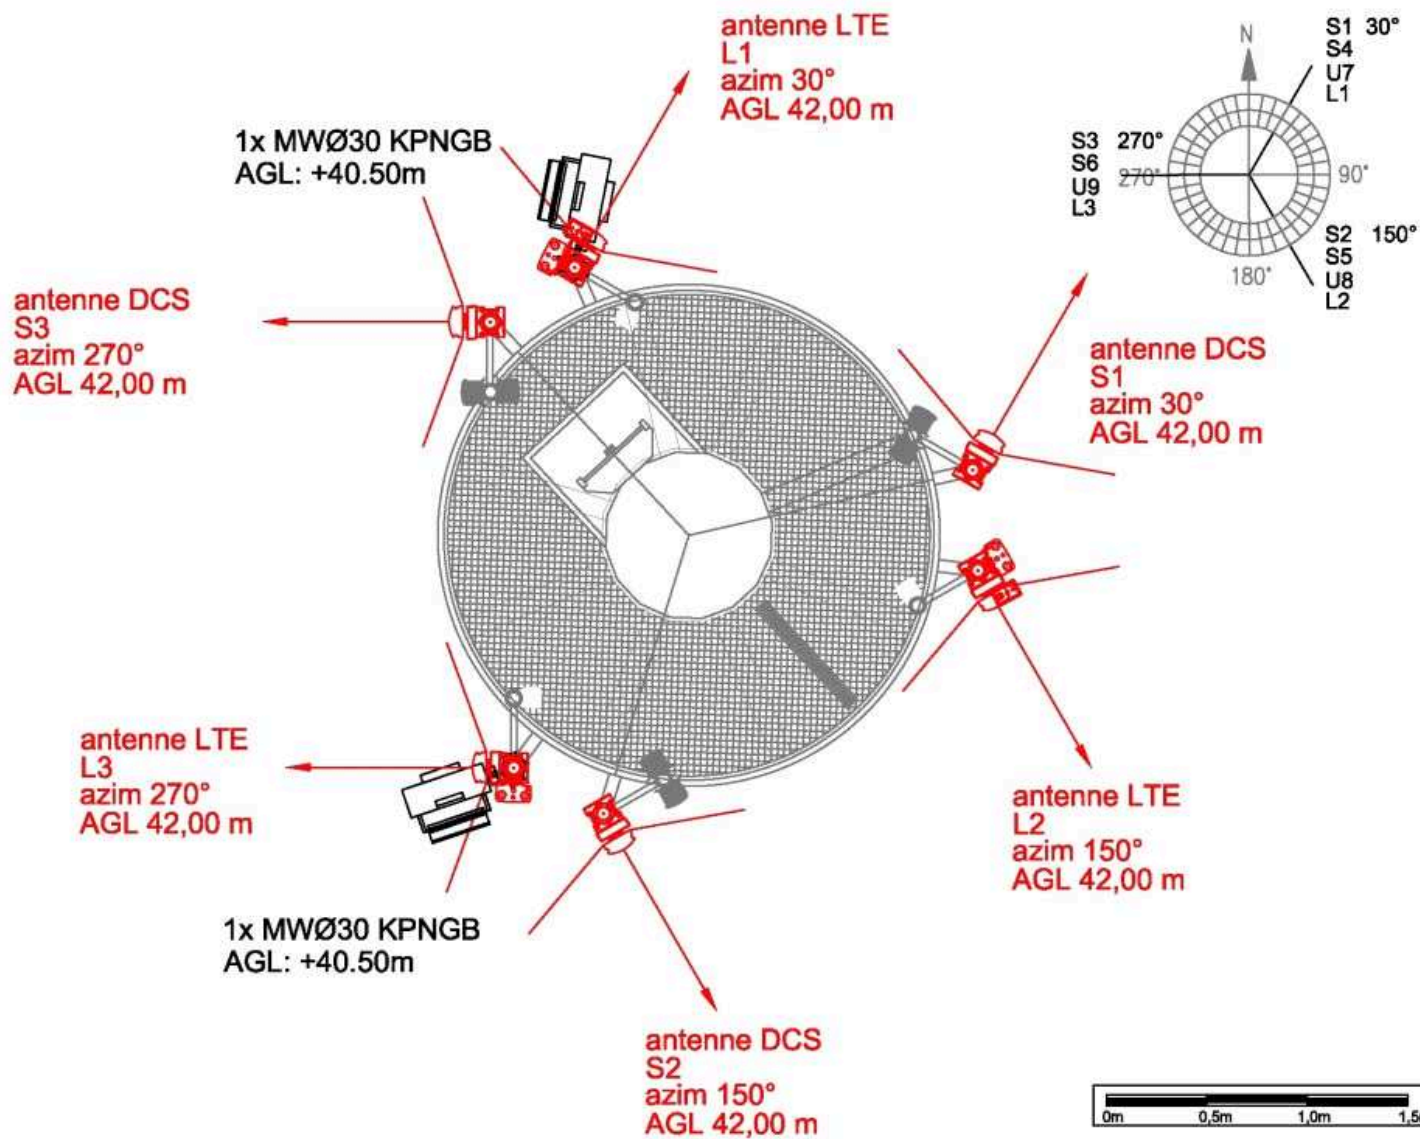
antenne LTE
L1
azim 30°
AGL 42,00 m

N

S1 30°
S4
U7
L1

S3 270°
S6
U9
L3

270°

90°

S2 150°
S5
U8
L2

180°

1x MWØ30 KPNGB
AGL: +40.50m

antenne DCS
S3
azim 270°
AGL 42,00 m

antenne DCS
S1
azim 30°
AGL 42,00 m

antenne LTE
L3
azim 270°
AGL 42,00 m

antenne LTE
L2
azim 150°
AGL 42,00 m

1x MWØ30 KPNGB
AGL: +40.50m

antenne DCS
S2
azim 150°
AGL 42,00 m

0m 0,5m 1,0m 1,5